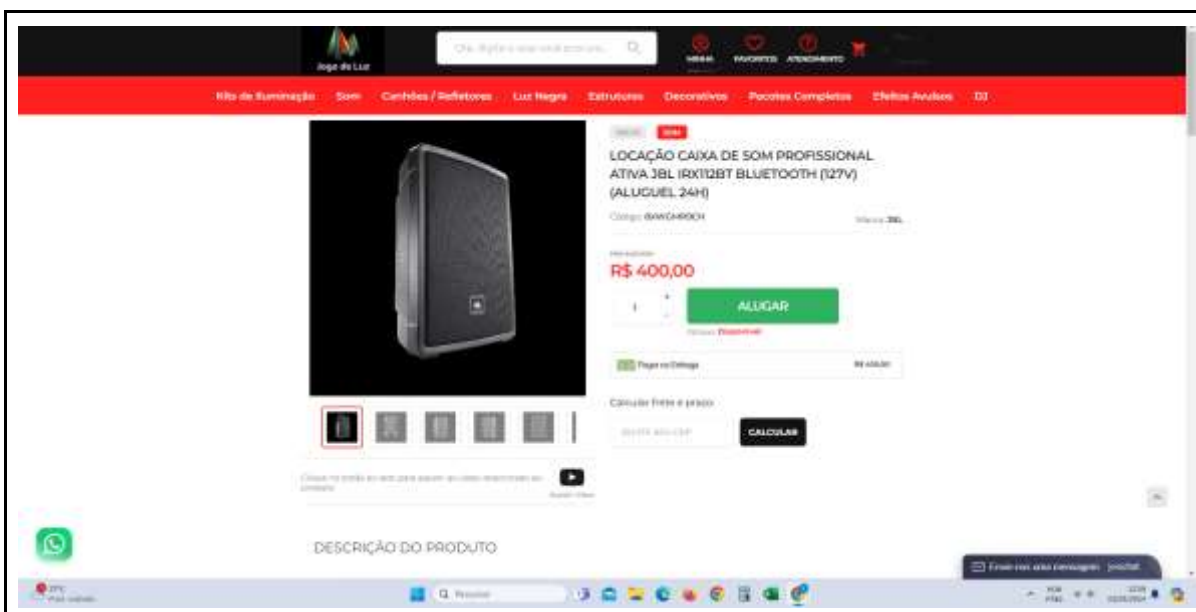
Jogo de Luz

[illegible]

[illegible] FAVORITOS ATENDIMENTO

Kits de Iluminação Som Canhões / Refletores Luz Negra Estruturas Decorativos Pacotes Completos Efeitos Avulsos DJ

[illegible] SOM

LOCAÇÃO CAIXA DE SOM PROFISSIONAL ATIVA JBL IRX112BT BLUETOOTH (127V) (ALUGUEL 24H)

Código: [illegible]

Marca: JBL

R$ 400,00

1

ALUGAR

Estoque: Disponível

Pague na Entrega

R$ 400,00

Calcular frete e prazo

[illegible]

CALCULAR

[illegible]

DESCRIÇÃO DO PRODUTO

Envie-nos uma mensagem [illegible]

Pesquisar